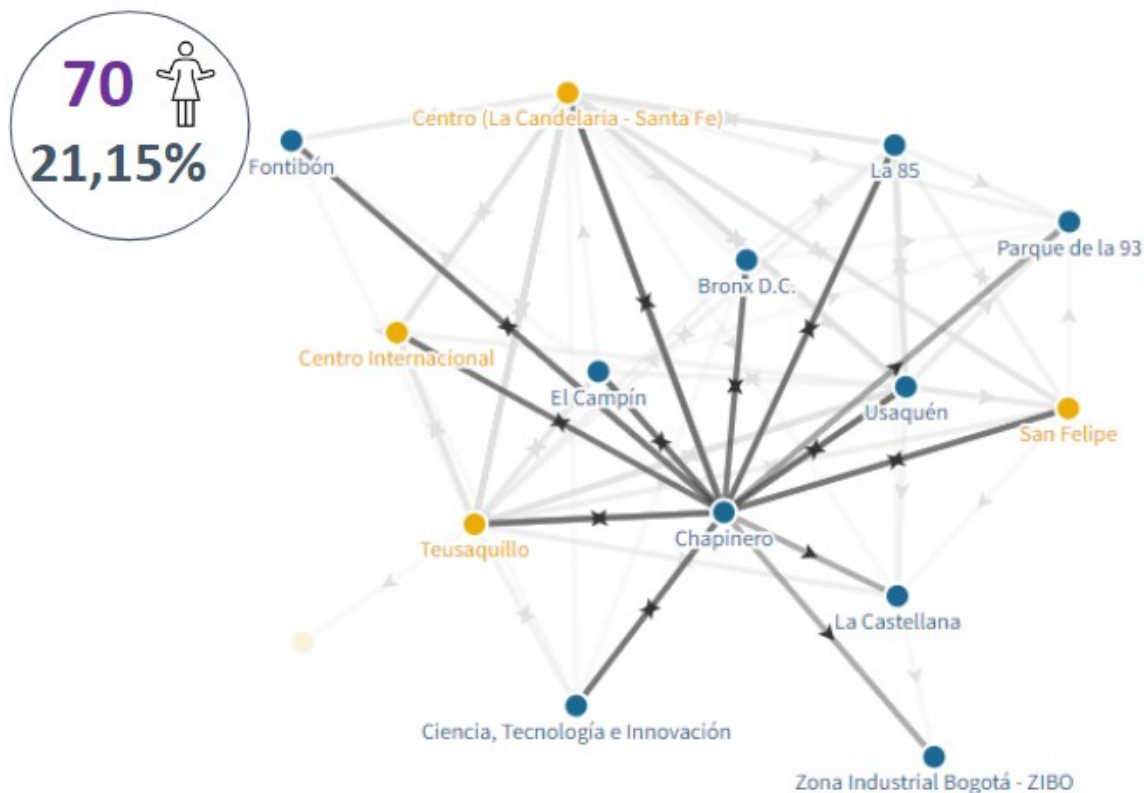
70
21,15%

Centro (La Candelaria - Santa Fe)
Fontibón
La 85
Parque de la 93
Bronx D.C.
Centro Internacional
El Campín
Usaquén
San Felipe
Teusaquillo
Chapinero
La Castellana
Ciencia, Tecnología e Innovación
Zona Industrial Bogotá - ZIBO